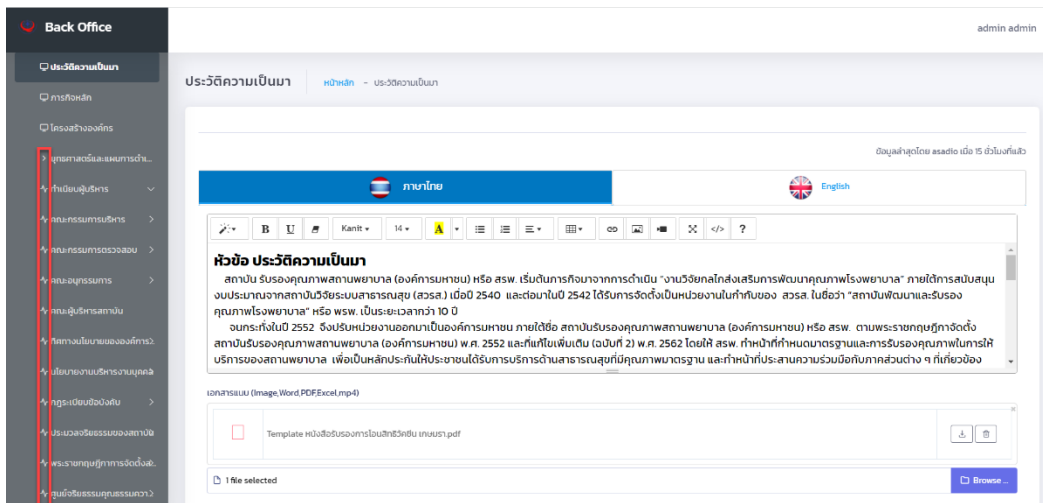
Back Office

admin admin

ประวัติความเป็นมา
ภารกิจหลัก
โครงสร้างองค์กร
ยุทธศาสตร์และแผนการดำเ...
ทำเนียบผู้บริหาร
คณะกรรมการบริหาร
คณะกรรมการตรวจสอบ
คณะอนุกรรมการ
คณะผู้บริหารสถาบัน
เจตนารมณ์นโยบายของคณะกรรม...
นโยบายงานบริหารงานบุคคล...
กฎระเบียบข้อบังคับ
ประมวลจริยธรรมของสถาบัน
พระราชกฤษฎีกาการจัดตั้งสถ...
ศูนย์จริยธรรมคุณธรรมความ...

ประวัติความเป็นมา หน้าหลัก - ประวัติความเป็นมา

ข้อมูลล่าสุดโดย asadio เมื่อ 15 ชั่วโมงที่แล้ว

ภาษาไทย English

Kanit 14 ?

หัวข้อ ประวัติความเป็นมา
สถาบัน รับรองคุณภาพสถานพยาบาล (องค์การมหาชน) หรือ สรพ. เริ่มต้นการก่อมาจากการดำเนิน "งานวิจัยกลไกส่งเสริมการพัฒนาคุณภาพโรงพยาบาล" ภายใต้การสนับสนุนงบประมาณจากสถาบันวิจัยระบบสาธารณสุข (สวรส.) เมื่อปี 2540 และต่อมาในปี 2542 ได้รับการจัดตั้งเป็นหน่วยงานในกำกับของ สวรส. ในชื่อว่า "สถาบันพัฒนาและรับรองคุณภาพโรงพยาบาล" หรือ พรพ. เป็นระยะเวลากว่า 10 ปี
จนกระทั่งในปี 2552 จึงปรับหน่วยงานออกมาเป็นองค์การมหาชน ภายใต้ชื่อ สถาบันรับรองคุณภาพสถานพยาบาล (องค์การมหาชน) หรือ สรพ. ตามพระราชกฤษฎีกาจัดตั้งสถาบันรับรองคุณภาพสถานพยาบาล พ.ศ. 2552 และที่แก้ไขเพิ่มเติม (ฉบับที่ 2) พ.ศ. 2562 โดยให้ สรพ. ทำหน้าที่กำหนดมาตรฐานและการรับรองคุณภาพในการให้บริการของสถานพยาบาล เพื่อเป็นหลักประกันให้ประชาชนได้รับการบริการด้านสาธารณสุขที่มีคุณภาพมาตรฐาน และทำหน้าที่ประสานความร่วมมือกับภาคส่วนต่าง ๆ ที่เกี่ยวข้อง

เอกสารแนบ (Image,Word,PDF,Excel,mp4)

Template หนังสือรับรองการโอนสิทธิ์วิดีโอ เกษมรา.pdf

1 file selected

Browse ...